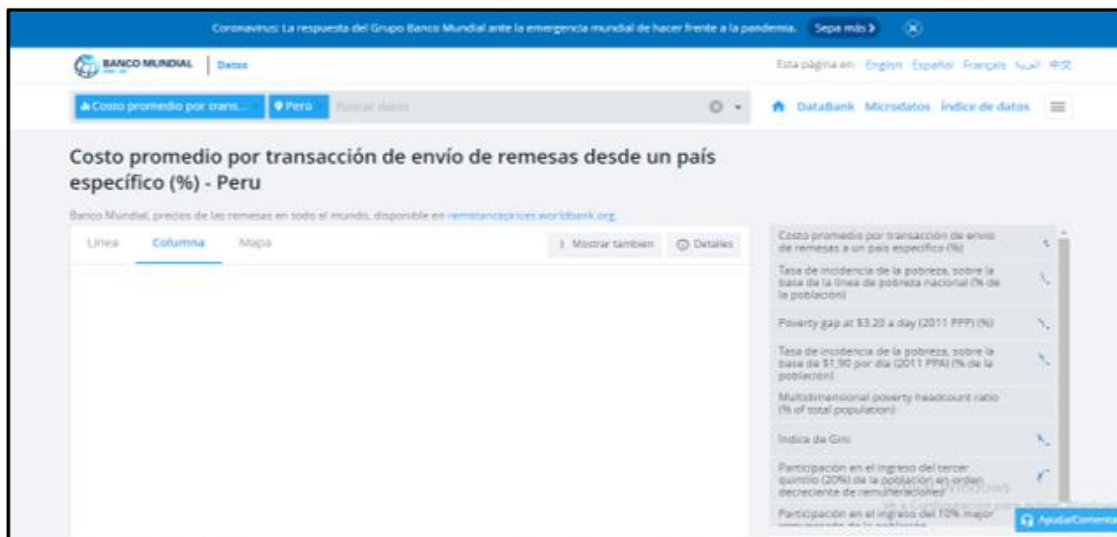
Coronavirus: La respuesta del Grupo Banco Mundial ante la emergencia mundial de hacer frente a la pandemia. Sepa más › ⊗

BANCO MUNDIAL | Datos

Esta página en: English Español Français العربية 中文

Costo promedio por trans... Perú Buscar datos

DataBank Microdatos Índice de datos

Costo promedio por transacción de envío de remesas desde un país específico (%) - Peru

Banco Mundial, precios de las remesas en todo el mundo, disponible en remittanceprices.worldbank.org.

Línea Columna Mapa

Mostrar también Detalles

Costo promedio por transacción de envío de remesas a un país específico (%)

Tasa de incidencia de la pobreza, sobre la base de la línea de pobreza nacional (% de la población)

Poverty gap at $3.20 a day (2011 PPP) (%)

Tasa de incidencia de la pobreza, sobre la base de $1,90 por día (2011 PPA) (% de la población)

Multidimensional poverty headcount ratio (% of total population)

Índice de Gini

Participación en el ingreso del tercer quintil (20%) de la población en orden decreciente de remuneraciones

Participación en el ingreso del 10% mayor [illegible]

Ayuda/Comentarios